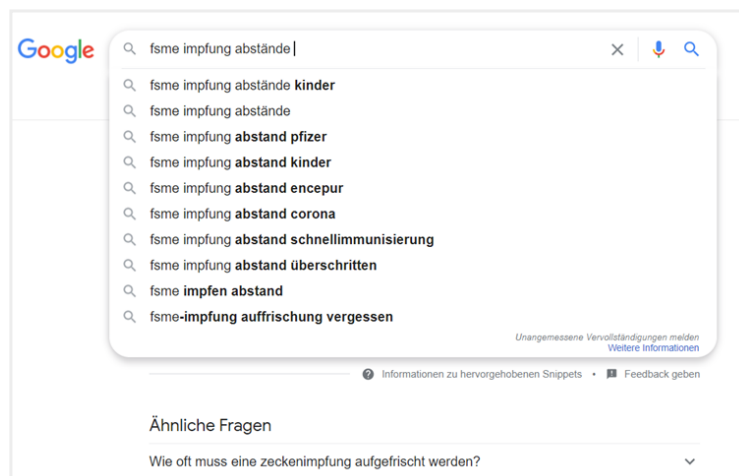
Google

fsme impfung abstände

fsme impfung abstände kinder
fsme impfung abstände
fsme impfung abstand pfizer
fsme impfung abstand kinder
fsme impfung abstand encepur
fsme impfung abstand corona
fsme impfung abstand schnellimmunisierung
fsme impfung abstand überschritten
fsme impfen abstand
fsme-impfung auffrischung vergessen

Unangemessene Vervollständigungen melden
Weitere Informationen

Informationen zu hervorgehobenen Snippets • Feedback geben

Ähnliche Fragen

Wie oft muss eine zeckenimpfung aufgefrischt werden?